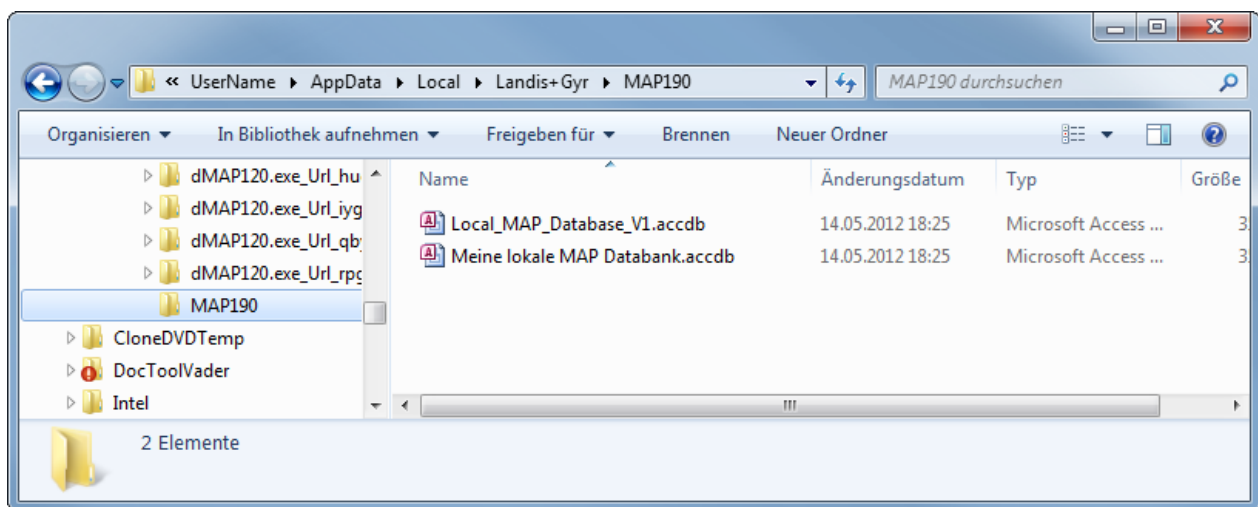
« UserName ▸ AppData ▸ Local ▸ Landis+Gyr ▸ MAP190

MAP190 durchsuchen

Organisieren ▾ In Bibliothek aufnehmen ▾ Freigeben für ▾ Brennen Neuer Ordner

dMAP120.exe_Url_hu
dMAP120.exe_Url_iyg
dMAP120.exe_Url_qb
dMAP120.exe_Url_rp
MAP190
CloneDVDTemp
DocToolVader
Intel

| Name | Änderungsdatum | Typ | Größe |
|---|---|---|---|
| Local_MAP_Database_V1.accdb | 14.05.2012 18:25 | Microsoft Access ... | 3 |
| Meine lokale MAP Databank.accdb | 14.05.2012 18:25 | Microsoft Access ... | 3 |

2 Elemente